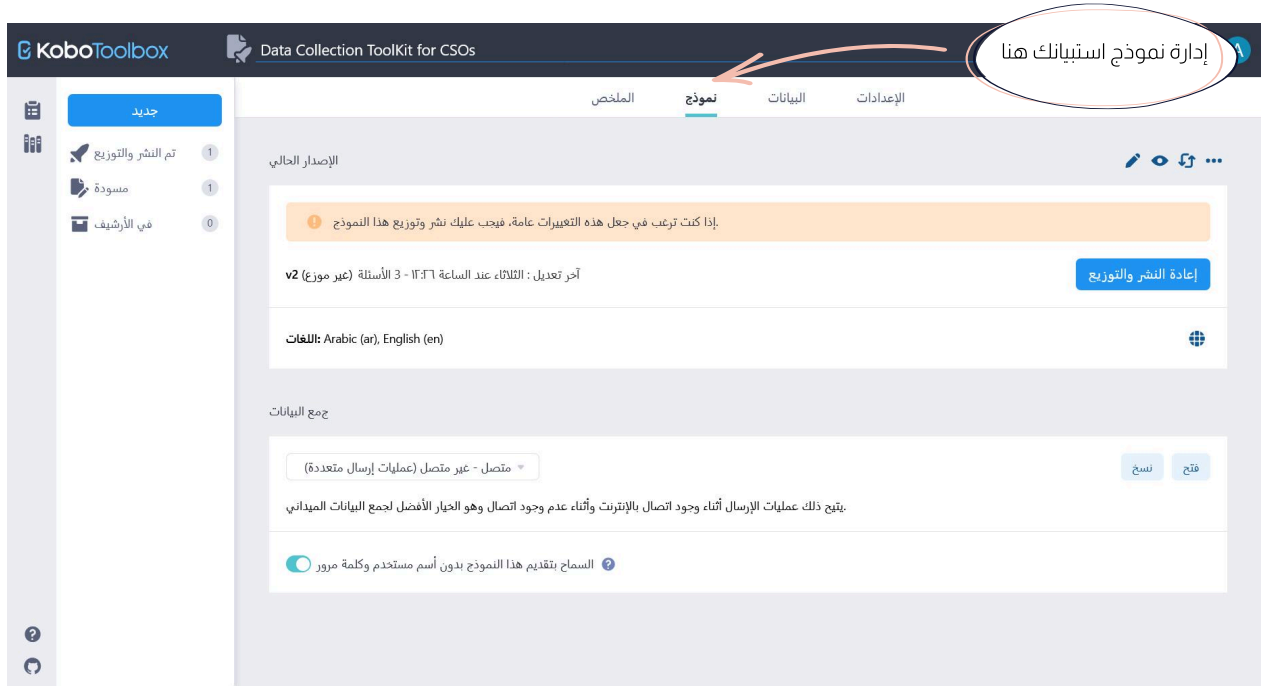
KoboToolbox
Data Collection ToolKit for CSOs
إدارة نموذج استبيانك هنا
A

جديد
تم النشر والتوزيع 1
مسودة 1
في الأرشيف 0

الإعدادات البيانات نموذج الملخص

الإصدار الحالي

.إذا كنت ترغب في جعل هذه التغييرات عامة، فيجب عليك نشر وتوزيع هذا النموذج

v2 آخر تعديل : الثلاثاء عند الساعة ١٢:٢٦ - 3 الأسئلة (غير موزع)
إعادة النشر والتوزيع

اللغات: Arabic (ar), English (en)

جمع البيانات

متصل - غير متصل (عمليات إرسال متعددة)
نسخ فتح

.يتيح ذلك عمليات الإرسال أثناء وجود اتصال بالإنترنت وأثناء عدم وجود اتصال وهو الخيار الأفضل لجمع البيانات الميداني

السماح بتقديم هذا النموذج بدون أسم مستخدم وكلمة مرور